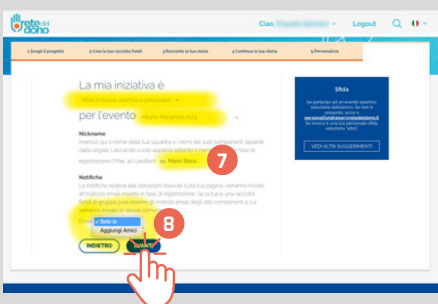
rete del dono

Ciao, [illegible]

Logout

1. Scegli il progetto

2. Crea la tua raccolta fondi

3. Racconta la tua storia

4. Continua la tua storia

5. Personalizza

La mia iniziativa è

Sfida impresa sportiva o personale

per l'evento

Milano Marathon 2024

Nickname

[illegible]

es. Mario Rossi

7

Notifiche

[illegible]

Solo io

Aggiungi Amici

8

INDIETRO

AVANTI

Sfida

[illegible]

VEDI ALTRI SUGGERIMENTI